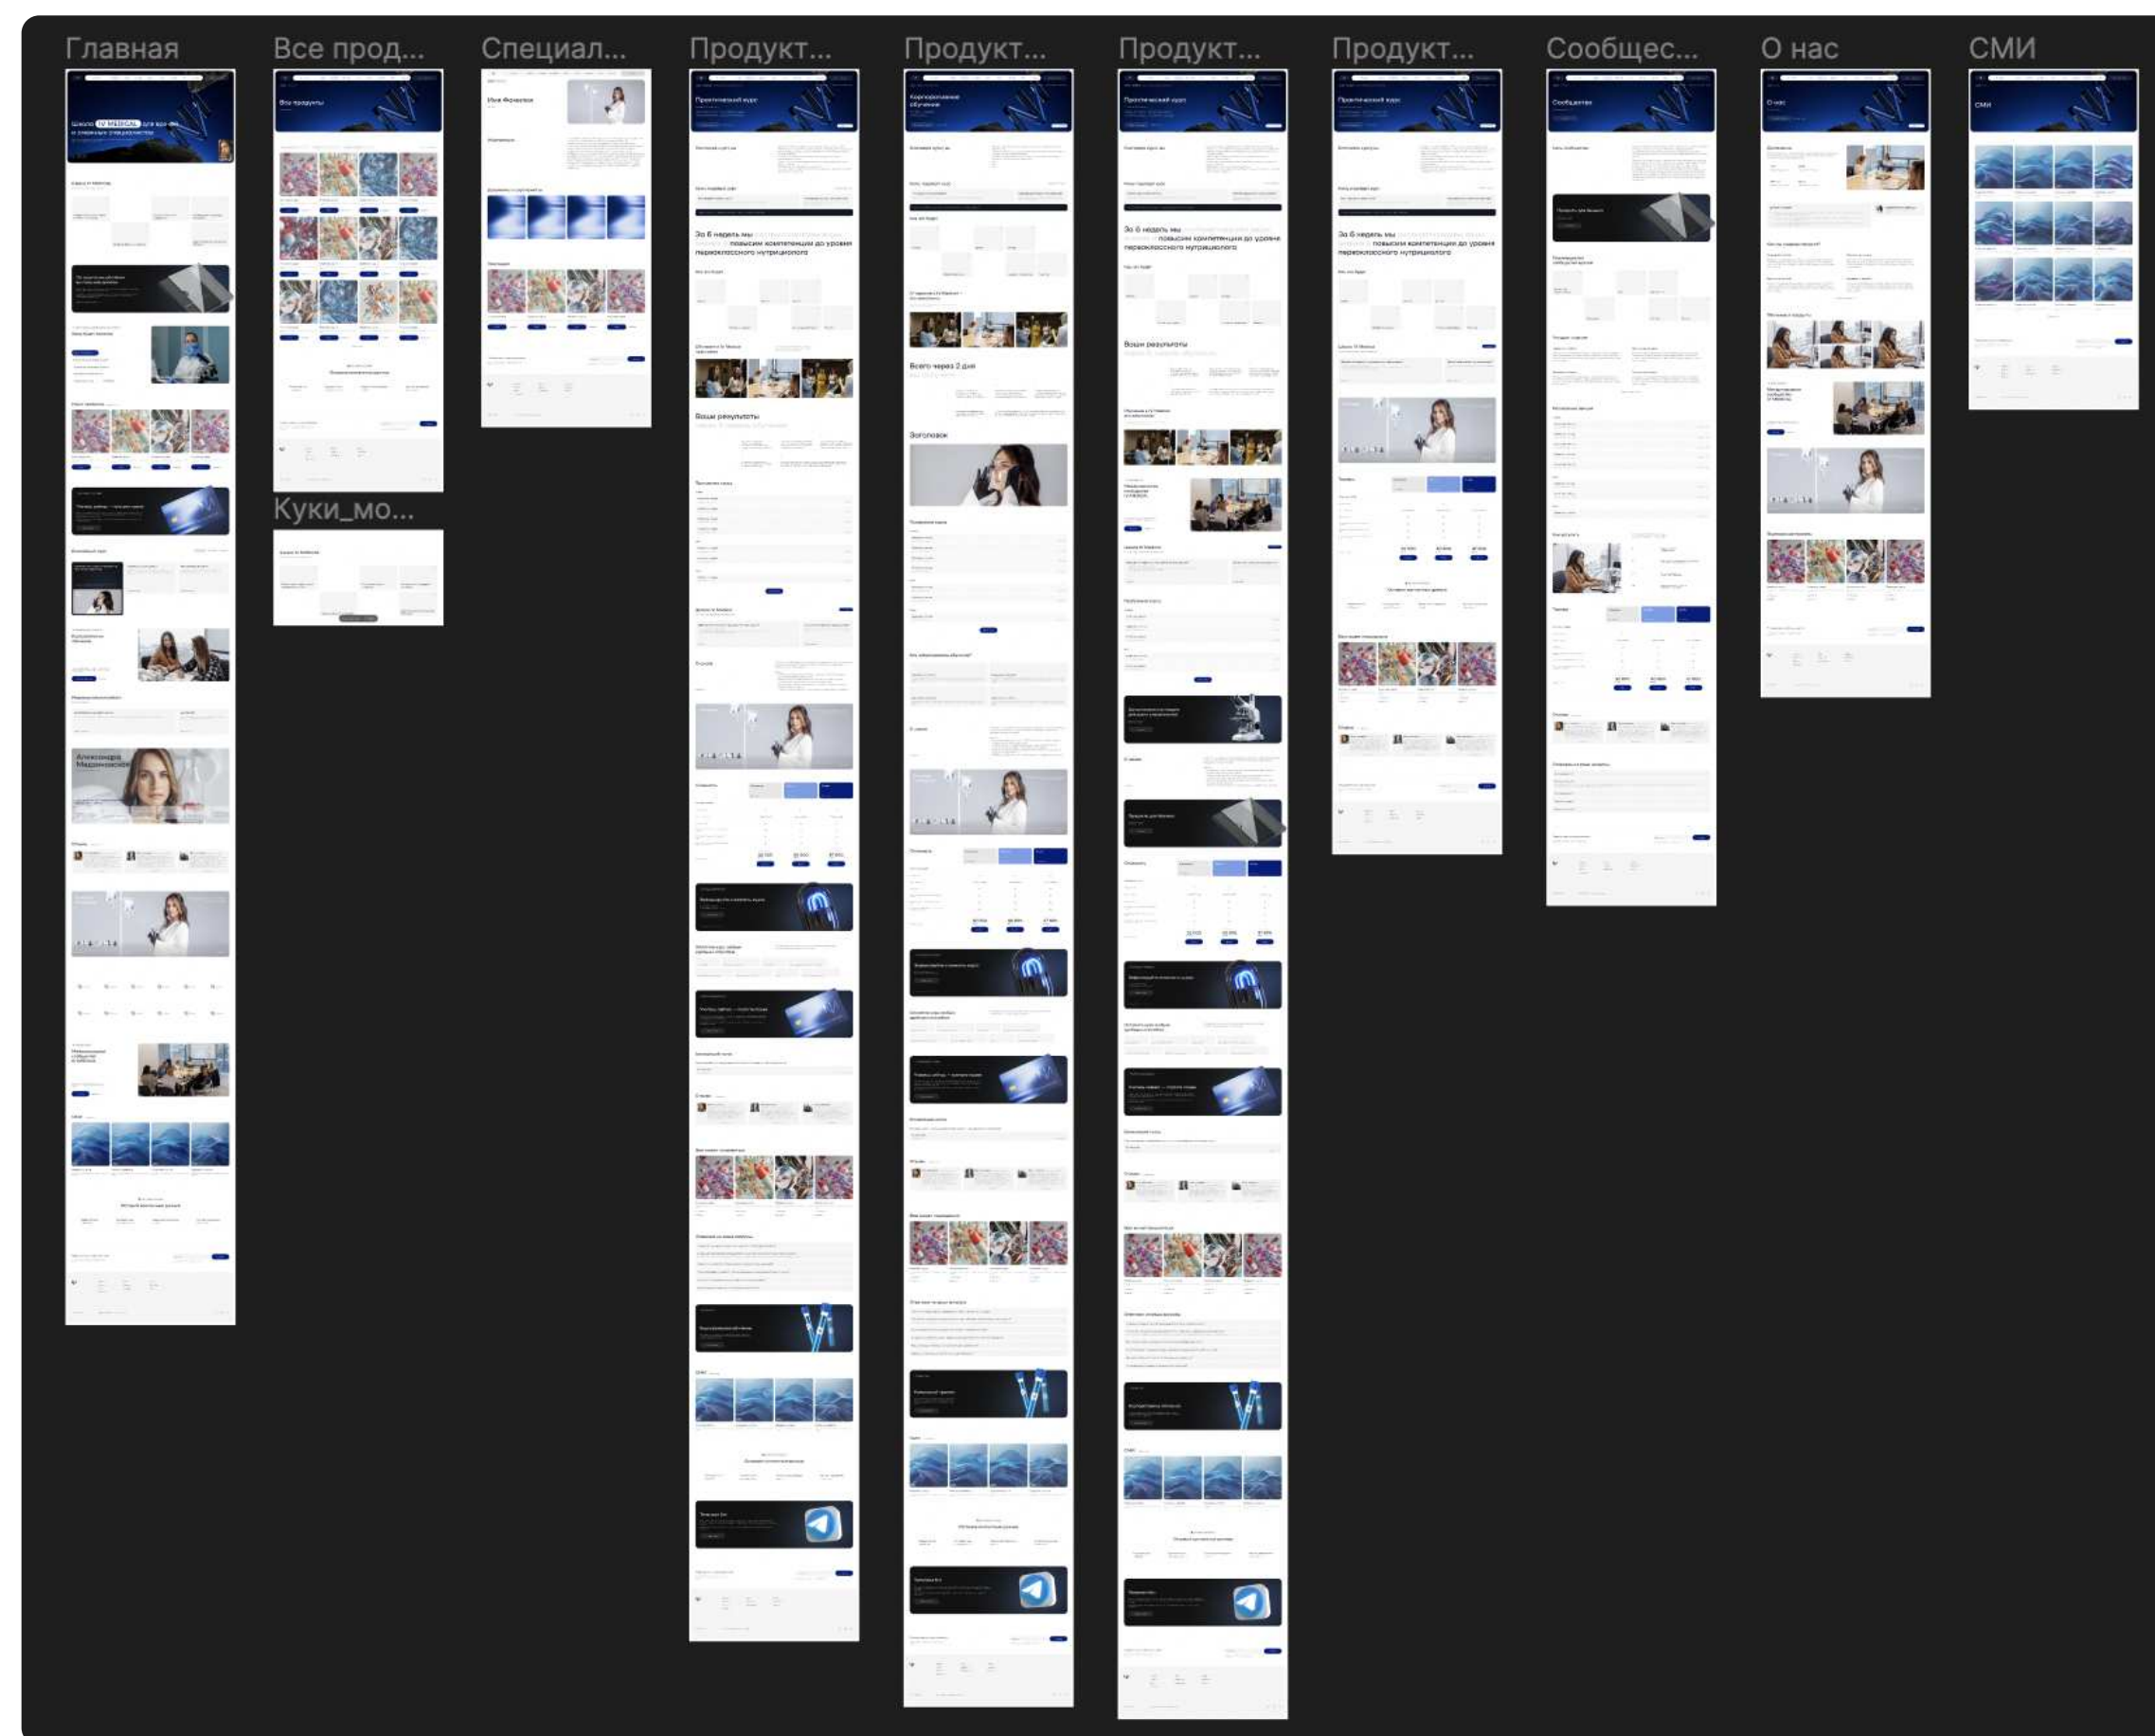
Главная

Все прод...

Специал...

Продукт...

Продукт...

Продукт...

Продукт...

Сообщес...

О нас

СМИ

Куки_мо...

Школа IV MEDICAL для врачей и смежных специалистов

Все продукты

Практический курс

Корпоративное обучение

Практический курс

Практический курс

Сообщество

О нас

СМИ

За 6 недель мы повысим компетенции до уровня первоклассного нутрициолога

Ваши результаты

Всего через 2 дня

Заголовок

За 6 недель мы повысим компетенции до уровня первоклассного нутрициолога

Ваши результаты

За 6 недель мы повысим компетенции до уровня первоклассного нутрициолога

Александра Мадинская